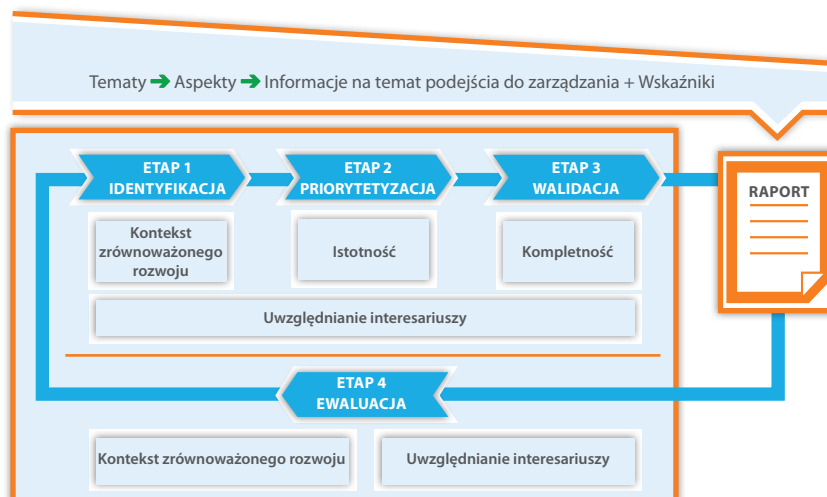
Tematy ➔ Aspekty ➔ Informacje na temat podejścia do zarządzania + Wskaźniki

ETAP 1
IDENTYFIKACJA

ETAP 2
PRIORYTETYZACJA

ETAP 3
WALIDACJA

RAPORT

Kontekst zrównoważonego rozwoju

Istotność

Kompletność

Uwzględnianie interesariuszy

ETAP 4
EWALUACJA

Kontekst zrównoważonego rozwoju

Uwzględnianie interesariuszy